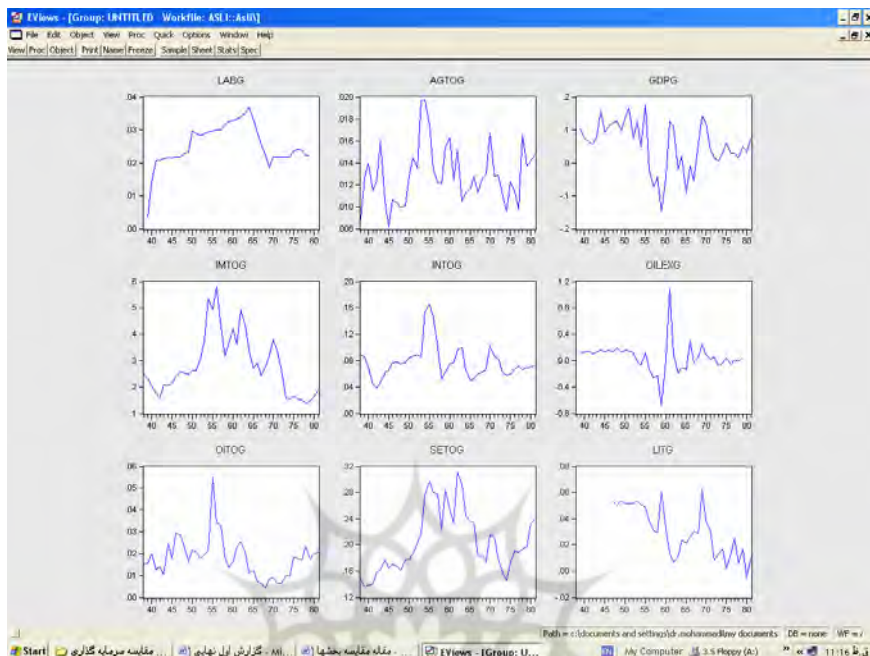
EViews - [Group: UNTITLED Workfile: ASLI::Asli\]

File Edit Object View Proc Quick Options Window Help

View Proc Object Print Name Freeze Sample Sheet Stats Spec

LABG

.04
.03
.02
.01
.00
40 45 50 55 60 65 70 75 80

AGTOG

.020
.018
.016
.014
.012
.010
.008
40 45 50 55 60 65 70 75 80

GDPG

.2
.1
.0
-.1
-.2
40 45 50 55 60 65 70 75 80

IMTOG

.6
.5
.4
.3
.2
.1
40 45 50 55 60 65 70 75 80

INTOG

.20
.16
.12
.08
.04
.00
40 45 50 55 60 65 70 75 80

OILEXG

1.2
0.8
0.4
0.0
-0.4
-0.8
40 45 50 55 60 65 70 75 80

OITOG

.06
.05
.04
.03
.02
.01
.00
40 45 50 55 60 65 70 75 80

SETOG

.32
.28
.24
.20
.16
.12
40 45 50 55 60 65 70 75 80

LITG

.08
.06
.04
.02
.00
-.02
40 45 50 55 60 65 70 75 80

Path = c:\documents and settings\dr.mohammadi\my documents DB = none WF = /

Start مقایسه سرمایه گذاری ... گزارش اول نهایی - Mi... مقاله مقایسه بحثها ... EViews - [Group: U... EN My Computer 3.5 Floppy (A:) 11:16 ق.ظ